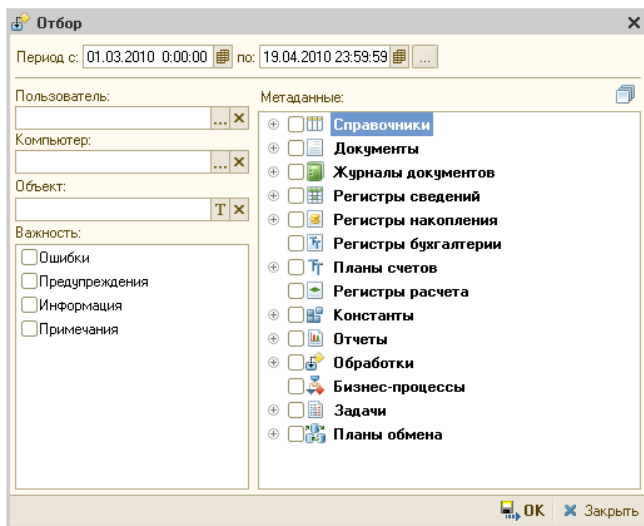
Отбор
×

Период с: 01.03.2010 0:00:00 по: 19.04.2010 23:59:59 ...

Пользователь:
... ×
Компьютер:
... ×
Объект:
T ×
Важность:
Ошибки
Предупреждения
Информация
Примечания

Метаданные:
Справочники
Документы
Журналы документов
Регистры сведений
Регистры накопления
Регистры бухгалтерии
Планы счетов
Регистры расчета
Константы
Отчеты
Обработки
Бизнес-процессы
Задачи
Планы обмена

OK
Закрыть